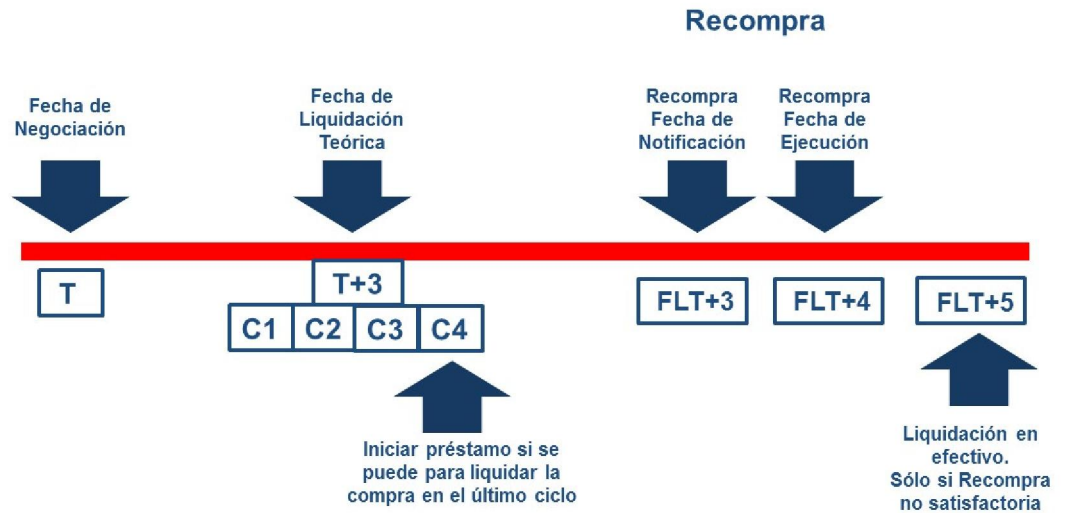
Recompra

Fecha de Negociación

Fecha de Liquidación Teórica

Recompra Fecha de Notificación

Recompra Fecha de Ejecución

T

T+3

C1 C2 C3 C4

FLT+3

FLT+4

FLT+5

Iniciar préstamo si se puede para liquidar la compra en el último ciclo

Liquidación en efectivo. Sólo si Recompra no satisfactoria